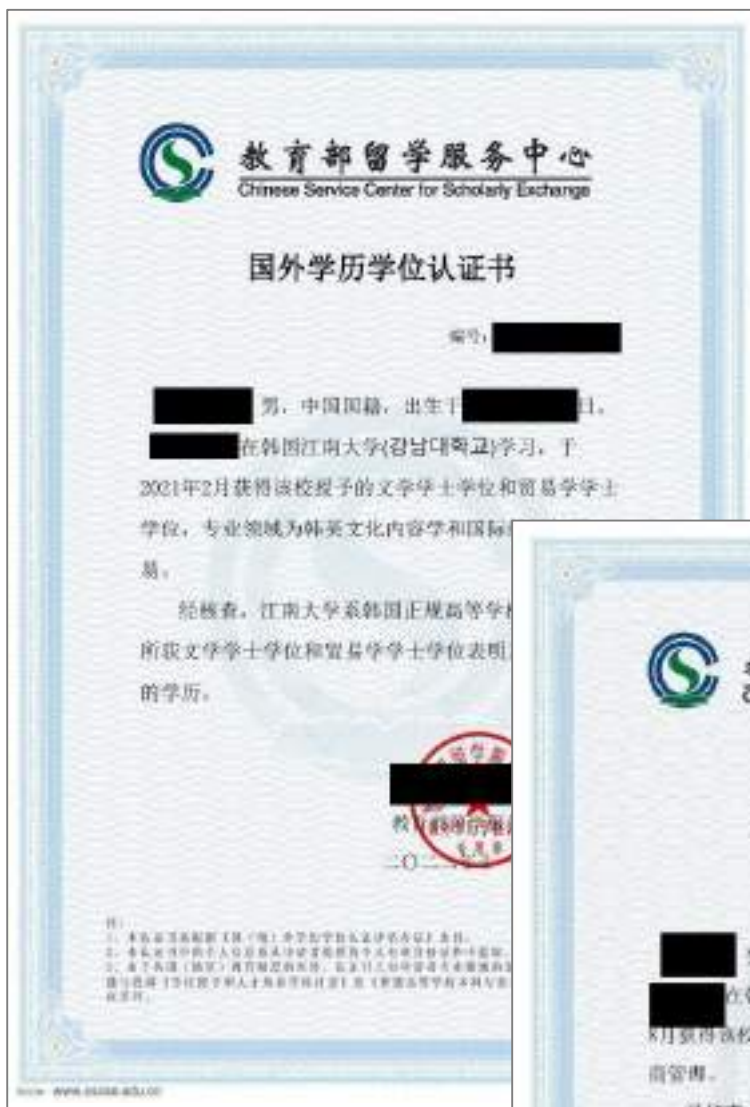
教育部留学服务中心
Chinese Service Center for Scholarly Exchange

国外学历学位认证书

编号：

男，中国国籍，出生于 日，在韩国江南大学(강남대학교)学习，于2021年2月获得该校授予的文学学士学位和贸易学学士学位，专业领域为韩英文化内容学和国际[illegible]易。

经核查，江南大学系韩国正规高等学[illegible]所获文学学士学位和贸易学学士学位表明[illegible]的学历。

教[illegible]
二O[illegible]

注：
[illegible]

www.cscse.edu.cn

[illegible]
8月获得该校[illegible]
商管理。